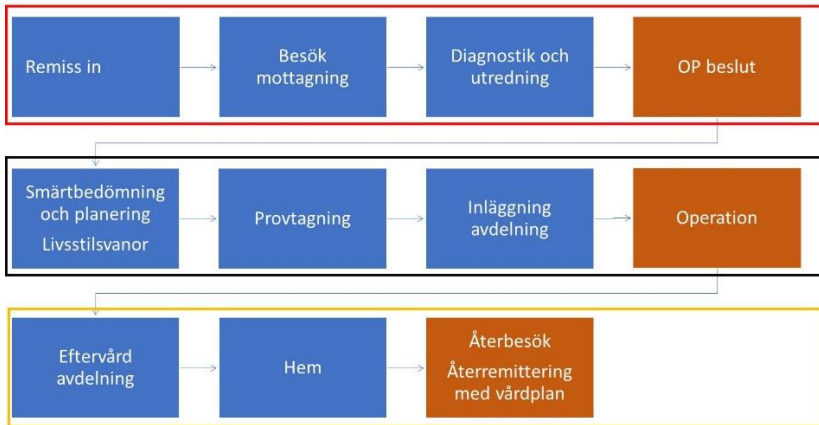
Remiss in

Besök mottagning

Diagnostik och utredning

OP beslut

Smärtbedömning och planering
Livsstilsvanor

Provtagning

Inläggning avdelning

Operation

Eftervård avdelning

Hem

Återbesök
Återremittering med vårdplan